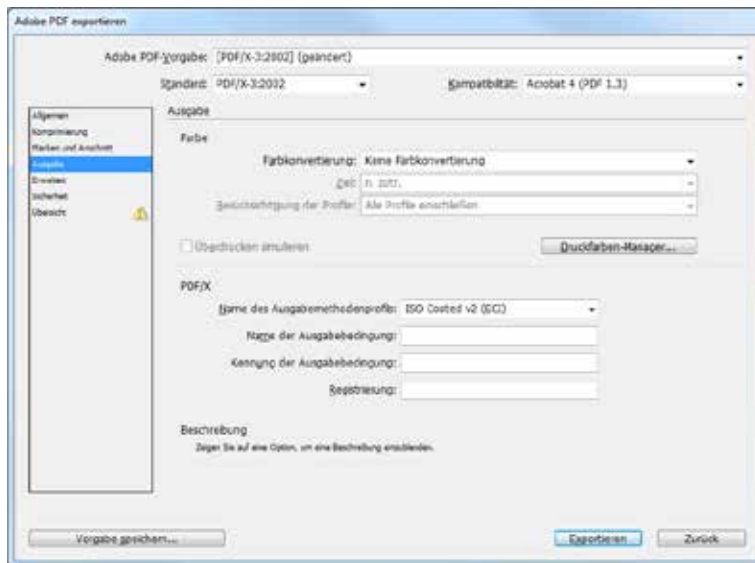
Adobe PDF exportieren

Adobe PDF-Vorgabe: [PDF/X-3:2002] (geändert)

Standard: PDF/X-3:2002

Kompatibilität: Acrobat 4 (PDF 1.3)

Allgemein
Komprimierung
Marken und Anschnitt
Ausgabe
Erweitert
Sicherheit
Übersicht

Ausgabe

Farbe

Farbkonvertierung: Keine Farbkonvertierung

Ziel: n. zutr.

Berücksichtigung der Profile: Alle Profile einschließen

Überdrucken simulieren

Druckfarben-Manager...

PDF/X

Name des Ausgabemethodenprofils: ISO Coated v2 (ECI)

Name der Ausgabebedingung:

Kennung der Ausgabebedingung:

Registrierung:

Beschreibung

Zeigen Sie auf eine Option, um eine Beschreibung einzublenden.

Vorgabe speichern...

Exportieren

Zurück